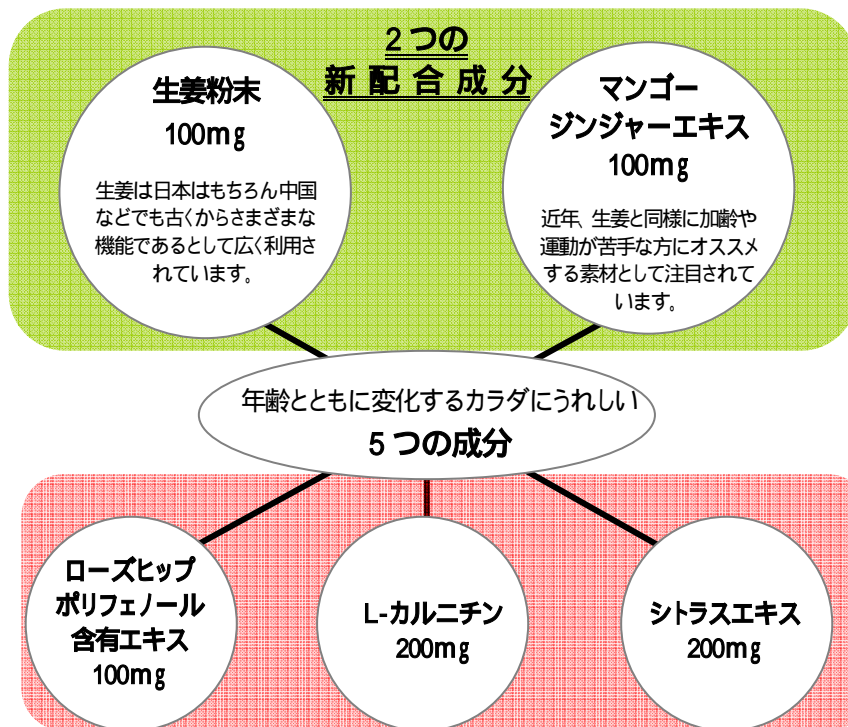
2つの
新配合成分

生姜粉末
100mg

生姜は日本はもちろん中国などでも古くからさまざまな機能であるとして広く利用されています。

マンゴー
ジンジャーエキス
100mg

近年、生姜と同様に加齢や運動が苦手な方にオススメする素材として注目されています。

年齢とともに変化するカラダにうれしい
5つの成分

ローズヒップ
ポリフェノール
含有エキス
100mg

L-カルニチン
200mg

シトラスエキス
200mg